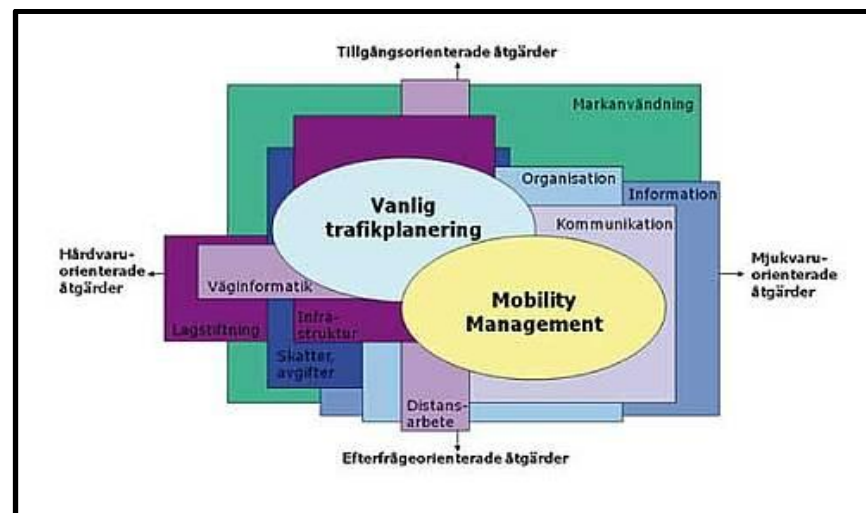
Tillgångsorienterade åtgärder

Markanvändning

Organisation

Information

Vanlig trafikplanering

Kommunikation

Hårdvaruorienterade åtgärder

Mjukvaruorienterade åtgärder

Väginformatik

Mobility Management

Lagstiftning

Infrastruktur

Skatter, avgifter

Distansarbete

Efterfrågeorienterade åtgärder